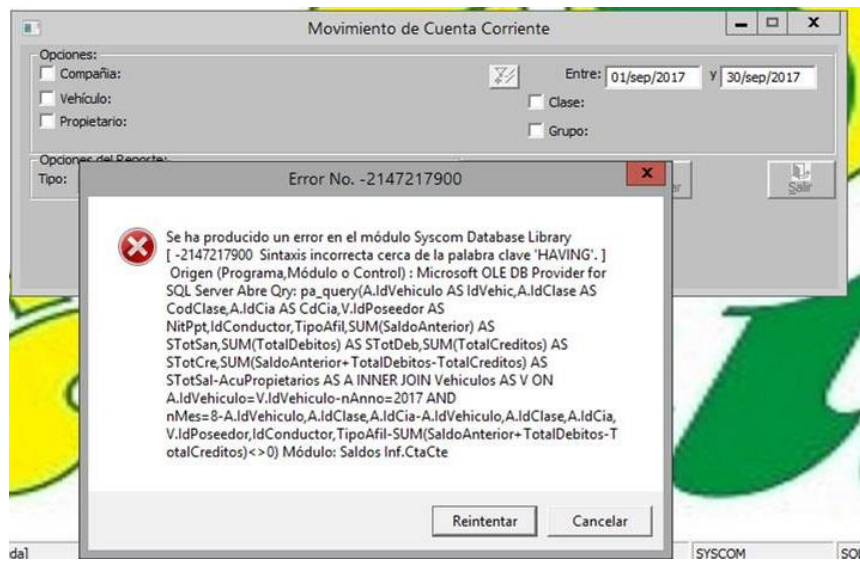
Movimiento de Cuenta Corriente

Opciones:
Compañía:
Vehículo:
Propietario:

Entre: 01/sep/2017 y 30/sep/2017
Clase:
Grupo:

Opciones del Reporte:
Tipo:

Salir

Error No. -2147217900

Se ha producido un error en el módulo Syscom Database Library
[ -2147217900 Sintaxis incorrecta cerca de la palabra clave 'HAVING'. ]
Origen (Programa,Módulo o Control) : Microsoft OLE DB Provider for SQL Server Abre Qry: pa_query(A.IdVehiculo AS IdVehic,A.IdClase AS CodClase,A.IdCia AS CdCia,V.IdPoseedor AS NitPpt,IdConductor,TipoAfil,SUM(SaldoAnterior) AS STotSan,SUM(TotalDebitos) AS STotDeb,SUM(TotalCreditos) AS STotCre,SUM(SaldoAnterior+TotalDebitos-TotalCreditos) AS STotSal-AcuPropietarios AS A INNER JOIN Vehiculos AS V ON A.IdVehiculo=V.IdVehiculo-nAnno=2017 AND nMes=8-A.IdVehiculo,A.IdClase,A.IdCia-A.IdVehiculo,A.IdClase,A.IdCia,V.IdPoseedor,IdConductor,TipoAfil-SUM(SaldoAnterior+TotalDebitos-TotalCreditos)<>0) Módulo: Saldos Inf.CtaCte

Reintentar
Cancelar

da]
SYSCOM
SQ